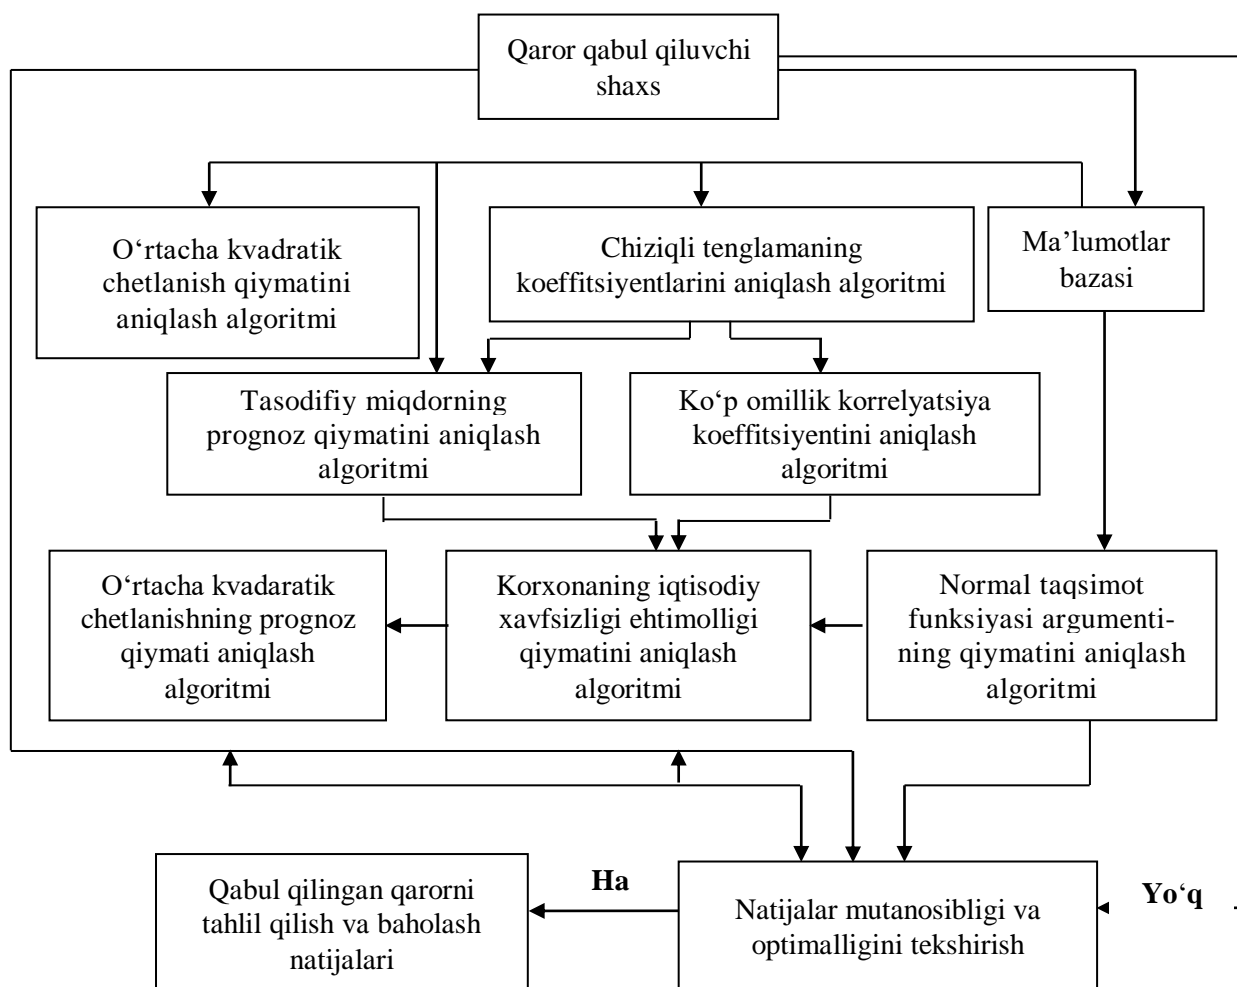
Qaror qabul qiluvchi shaxs

O‘rtacha kvadratik chetlanish qiymatini aniqlash algoritmi

Chiziqli tenglamaning koeffitsiyentlarini aniqlash algoritmi

Ma’lumotlar bazasi

Tasodifiy miqdorning prognoz qiymatini aniqlash algoritmi

Ko‘p omillik korrelyatsiya koeffitsiyentini aniqlash algoritmi

O‘rtacha kvadaratik chetlanishning prognoz qiymati aniqlash algoritmi

Korxonaning iqtisodiy xavfsizligi ehtimolligi qiymatini aniqlash algoritmi

Normal taqsimot funksiyasi argumentining qiymatini aniqlash algoritmi

Qabul qilingan qarorni tahlil qilish va baholash natijalari

Ha

Natijalar mutanosibligi va optimalligini tekshirish

Yo‘q